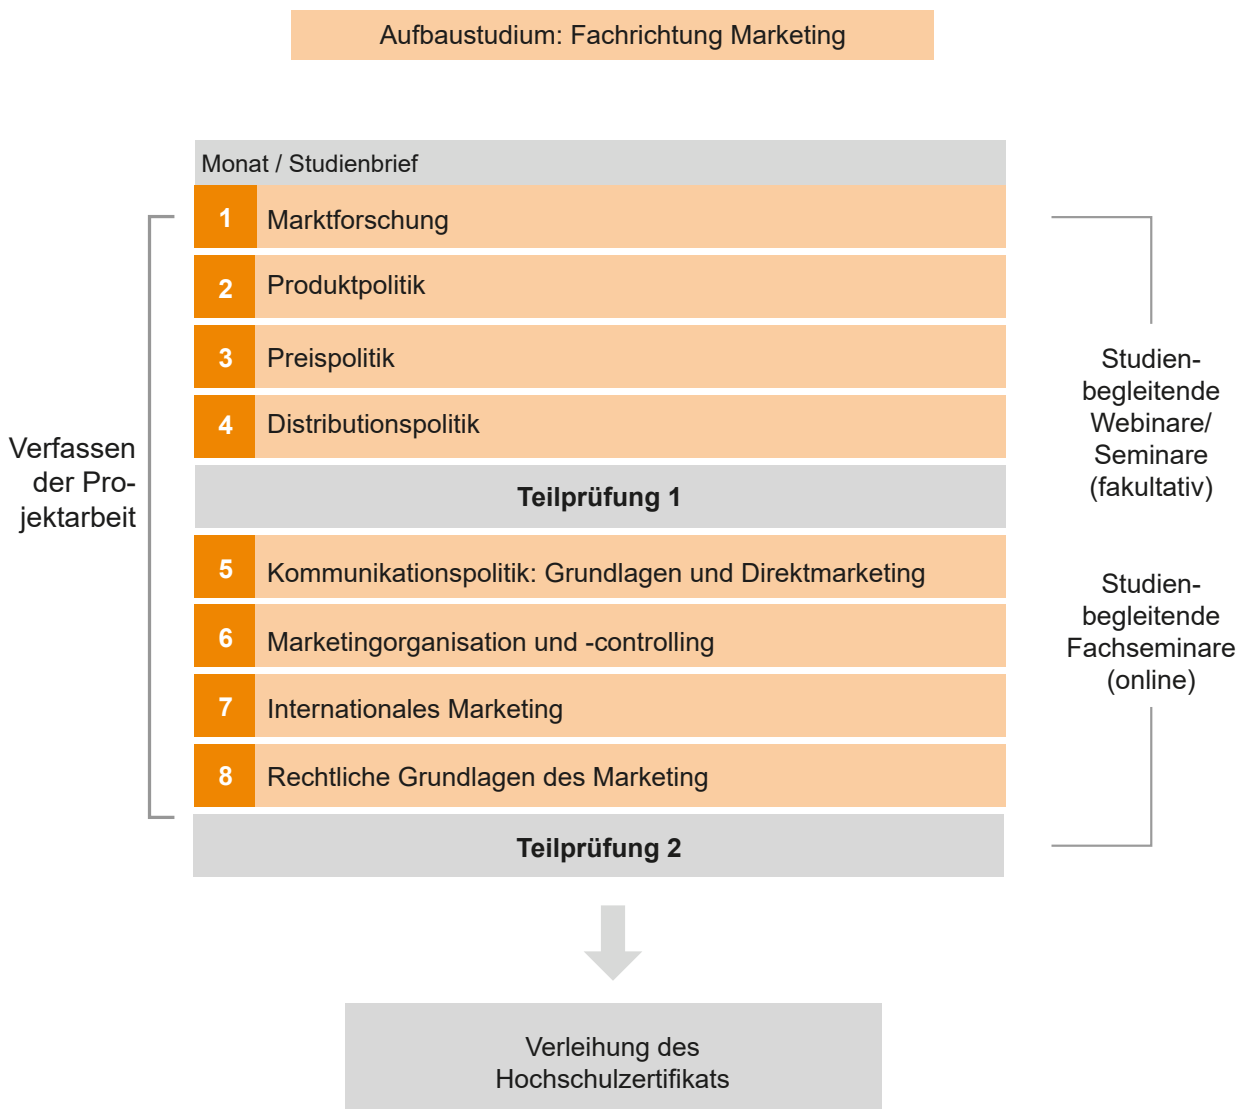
Aufbaustudium: Fachrichtung Marketing

Monat / Studienbrief

| | |
|---|---|
| 1 | Marktforschung |
| 2 | Produktpolitik |
| 3 | Preispolitik |
| 4 | Distributionspolitik |
| | Teilprüfung 1 |
| 5 | Kommunikationspolitik: Grundlagen und Direktmarketing |
| 6 | Marketingorganisation und -controlling |
| 7 | Internationales Marketing |
| 8 | Rechtliche Grundlagen des Marketing |
| | Teilprüfung 2 |

Verfassen der Projektarbeit

Studienbegleitende Webinare/ Seminare (fakultativ)

Studienbegleitende Fachseminare (online)

Verleihung des Hochschulzertifikats